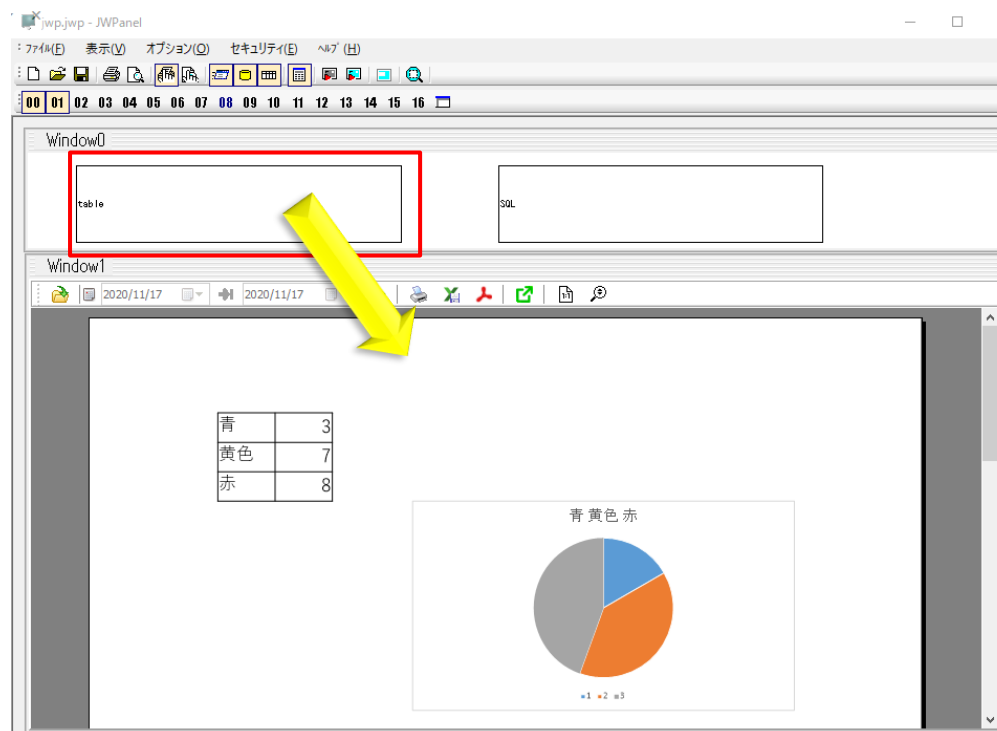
jwp.jwp - JWPanel

ﾌｧｲﾙ(F) 表示(V) オプション(O) セキュリティ(E) ﾍﾙﾌﾟ(H)

00 01 02 03 04 05 06 07 08 09 10 11 12 13 14 15 16

Window0

table

SQL

Window1

2020/11/17 2020/11/17

| 青 | 3 |
|---|---|
| 黄色 | 7 |
| 赤 | 8 |

青 黄色 赤

1 2 3